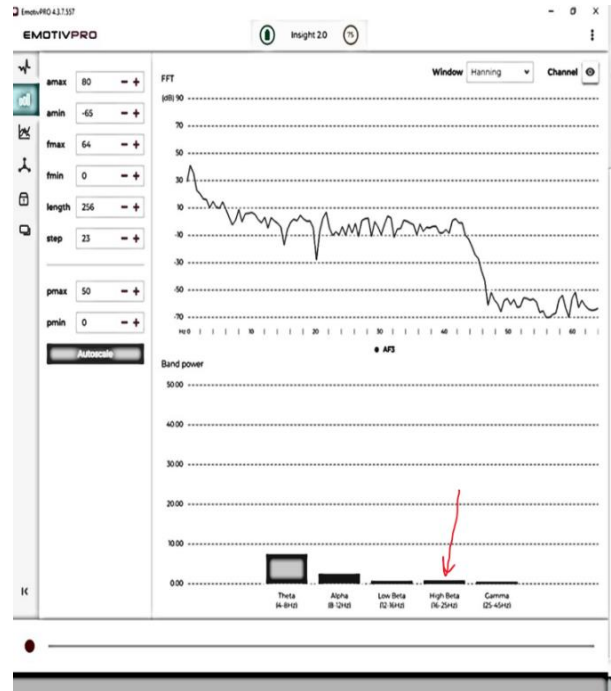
EmotivPRO 4.3.7.557

EMOTIVPRO

Insight 2.0 75

amax 80 − +

amin -65 − +

fmax 64 − +

fmin 0 − +

length 256 − +

step 23 − +

pmax 50 − +

pmin 0 − +

Autoscale

FFT

Window Hanning Channel

(dB) 90

70

50

30

10

-10

-30

-50

-70

Hz 0 10 20 30 40 50 60

● AF3

Band power

50.00

40.00

30.00

20.00

10.00

0.00

Theta (4-8Hz)

Alpha (8-12Hz)

Low Beta (12-16Hz)

High Beta (16-25Hz)

Gamma (25-45Hz)

K